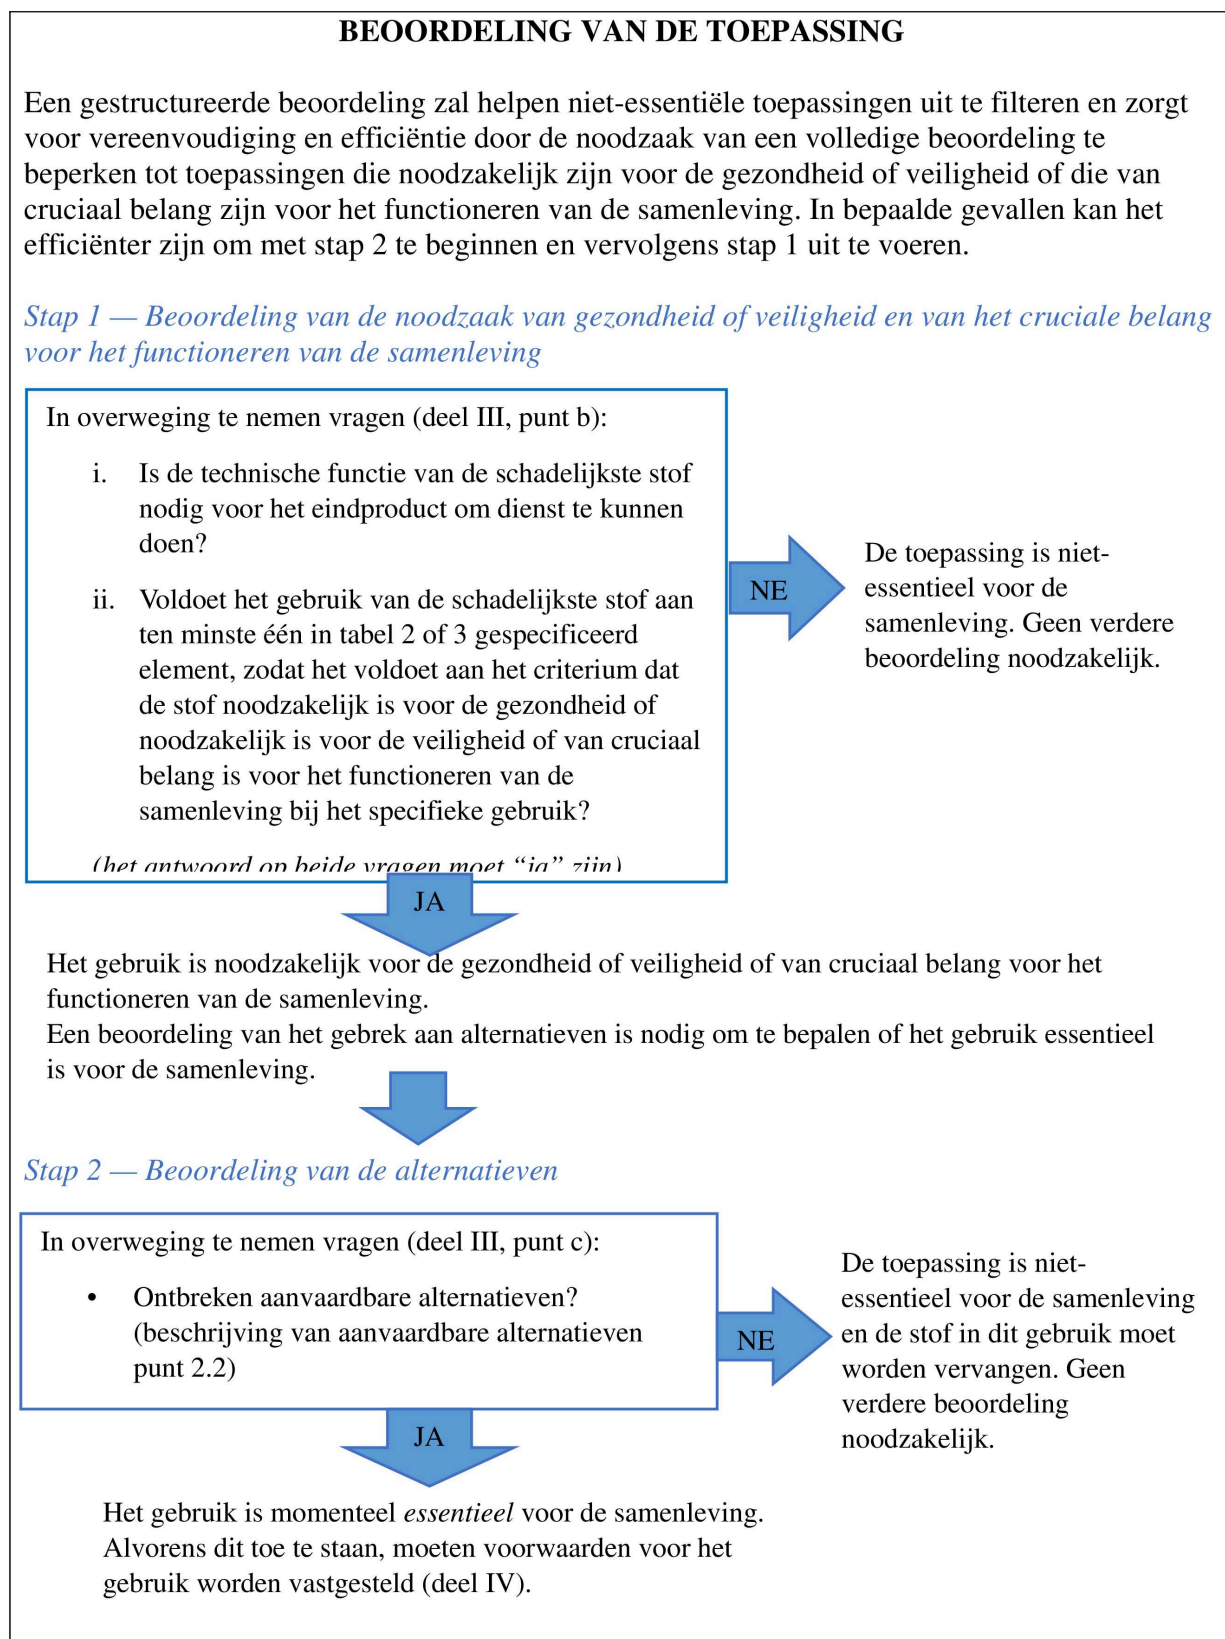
BEOORDELING VAN DE TOEPASSING

Een gestructureerde beoordeling zal helpen niet-essentiële toepassingen uit te filteren en zorgt voor vereenvoudiging en efficiëntie door de noodzaak van een volledige beoordeling te beperken tot toepassingen die noodzakelijk zijn voor de gezondheid of veiligheid of die van cruciaal belang zijn voor het functioneren van de samenleving. In bepaalde gevallen kan het efficiënter zijn om met stap 2 te beginnen en vervolgens stap 1 uit te voeren.

Stap 1 — Beoordeling van de noodzaak van gezondheid of veiligheid en van het cruciale belang voor het functioneren van de samenleving

In overweging te nemen vragen (deel III, punt b):

i. Is de technische functie van de schadelijkste stof nodig voor het eindproduct om dienst te kunnen doen?

ii. Voldoet het gebruik van de schadelijkste stof aan ten minste één in tabel 2 of 3 gespecificeerd element, zodat het voldoet aan het criterium dat de stof noodzakelijk is voor de gezondheid of noodzakelijk is voor de veiligheid of van cruciaal belang is voor het functioneren van de samenleving bij het specifieke gebruik?

(het antwoord op beide vragen moet “ja” zijn)

NE

De toepassing is niet-essentieel voor de samenleving. Geen verdere beoordeling noodzakelijk.

JA

Het gebruik is noodzakelijk voor de gezondheid of veiligheid of van cruciaal belang voor het functioneren van de samenleving.
Een beoordeling van het gebrek aan alternatieven is nodig om te bepalen of het gebruik essentieel is voor de samenleving.

Stap 2 — Beoordeling van de alternatieven

In overweging te nemen vragen (deel III, punt c):

• Ontbreken aanvaardbare alternatieven? (beschrijving van aanvaardbare alternatieven punt 2.2)

NE

De toepassing is niet-essentieel voor de samenleving en de stof in dit gebruik moet worden vervangen. Geen verdere beoordeling noodzakelijk.

JA

Het gebruik is momenteel essentieel voor de samenleving. Alvorens dit toe te staan, moeten voorwaarden voor het gebruik worden vastgesteld (deel IV).